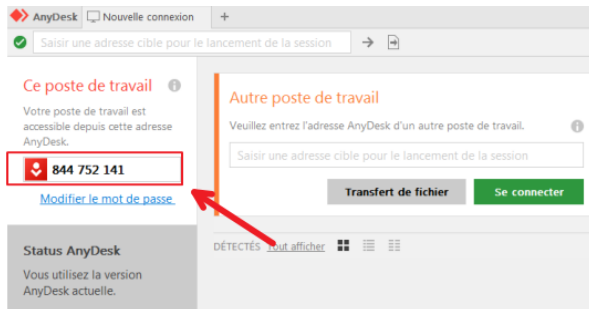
AnyDesk | Nouvelle connexion | +

Saisir une adresse cible pour le lancement de la session

Ce poste de travail

Votre poste de travail est accessible depuis cette adresse AnyDesk.

844 752 141

Modifier le mot de passe

Status AnyDesk

Vous utilisez la version AnyDesk actuelle.

Autre poste de travail

Veuillez entrez l'adresse AnyDesk d'un autre poste de travail.

Saisir une adresse cible pour le lancement de la session

Transfert de fichier

Se connecter

DÉTECTÉS Tout afficher